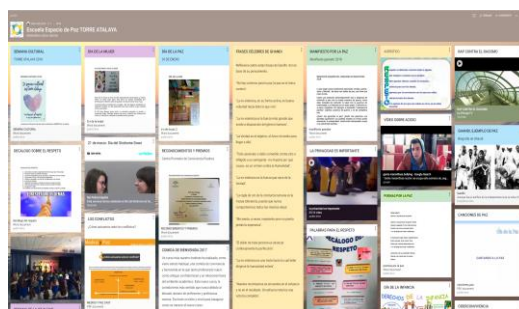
Escuela Espacio de Paz TORRE ATALAYA

SEMANA CULTURAL

DIA DE LA MUJER

DIA DE LA PAZ

FRASES CELEBRES DE GHANDI

MANIFIESTO POR LA PAZ

CUENTOS

UNIT CONTRA EL RACISMO

DECALOGO SOBRE EL RESPETO

RECONOCIMIENTOS Y PREMIOS

LA PRIVACIDAD ES IMPORTANTE

VIDEO SOBRE ACOSO

LOS CONFLICTOS

PALABRAS PARA EL RESPETO

POEMAS POR LA PAZ

CANCIONES DE PAZ

DIA DE LA INFANCIA

DECALOGO DEL RESPETO

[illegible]